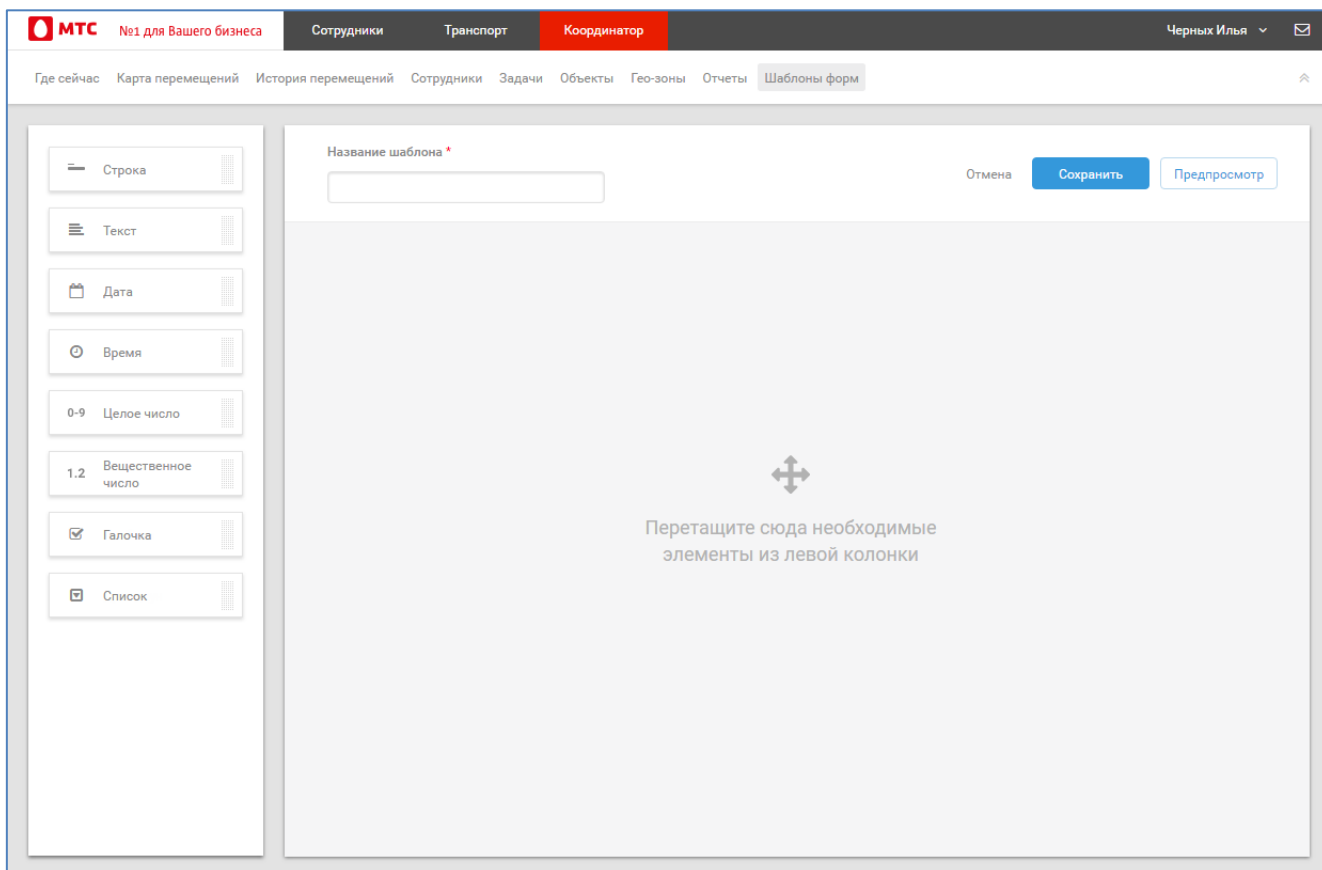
МТС №1 для Вашего бизнеса Сотрудники Транспорт Координатор Черных Илья

Где сейчас Карта перемещений История перемещений Сотрудники Задачи Объекты Гео-зоны Отчеты Шаблоны форм

Строка
Текст
Дата
Время
0-9 Целое число
1.2 Вещественное число
Галочка
Список

Название шаблона *

Отмена Сохранить Предпросмотр

Перетащите сюда необходимые элементы из левой колонки